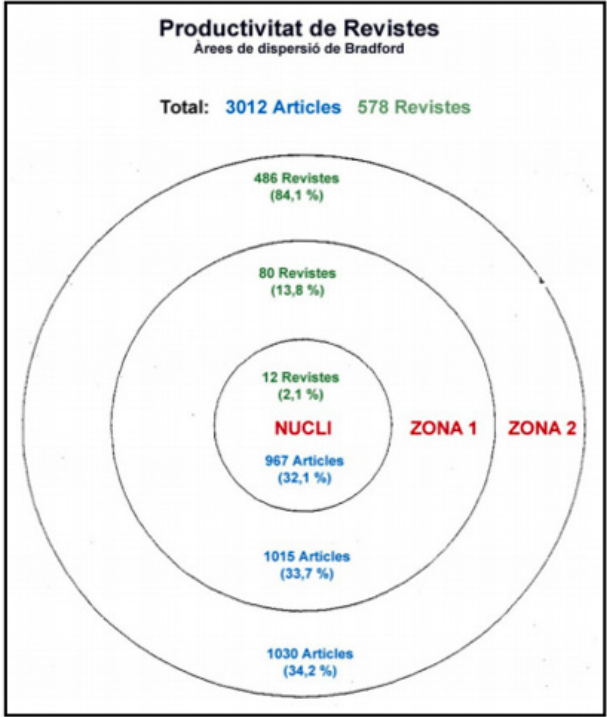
Productivitat de Revistes
Àrees de dispersió de Bradford

Total: 3012 Articles 578 Revistes

486 Revistes
(84,1 %)

80 Revistes
(13,8 %)

12 Revistes
(2,1 %)

NUCLI

ZONA 1

ZONA 2

967 Articles
(32,1 %)

1015 Articles
(33,7 %)

1030 Articles
(34,2 %)